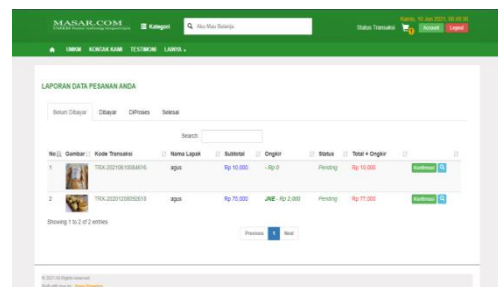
MASAR.COM
Kategori
Aku Mau Belanja
Kamis, 10 Jun 2021, 08:49:30
Status Transaksi
0
Account
Logout

UMKM KONTAK KAMI TESTIMONI LAINYA

LAPORAN DATA PESANAN ANDA

Belum Dibayar Dibayar DiProses Selesai

Search:

| No | Gambar | Kode Transaksi | Nama Lapak | Subtotal | Ongkir | Status | Total + Ongkir | | |
|---|---|---|---|---|---|---|---|---|---|
| 1 | | TRX.20210610084616 | agus | Rp 10.000 | - Rp 0 | Pending | Rp 10.000 | Konfirmasi | |
| 2 | | TRX.20201208052618 | agus | Rp 75.000 | JNE - Rp 2.000 | Pending | Rp 77.000 | Konfirmasi | |

Showing 1 to 2 of 2 entries

Previous 1 Next

© 2021 All Rights reserved
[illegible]